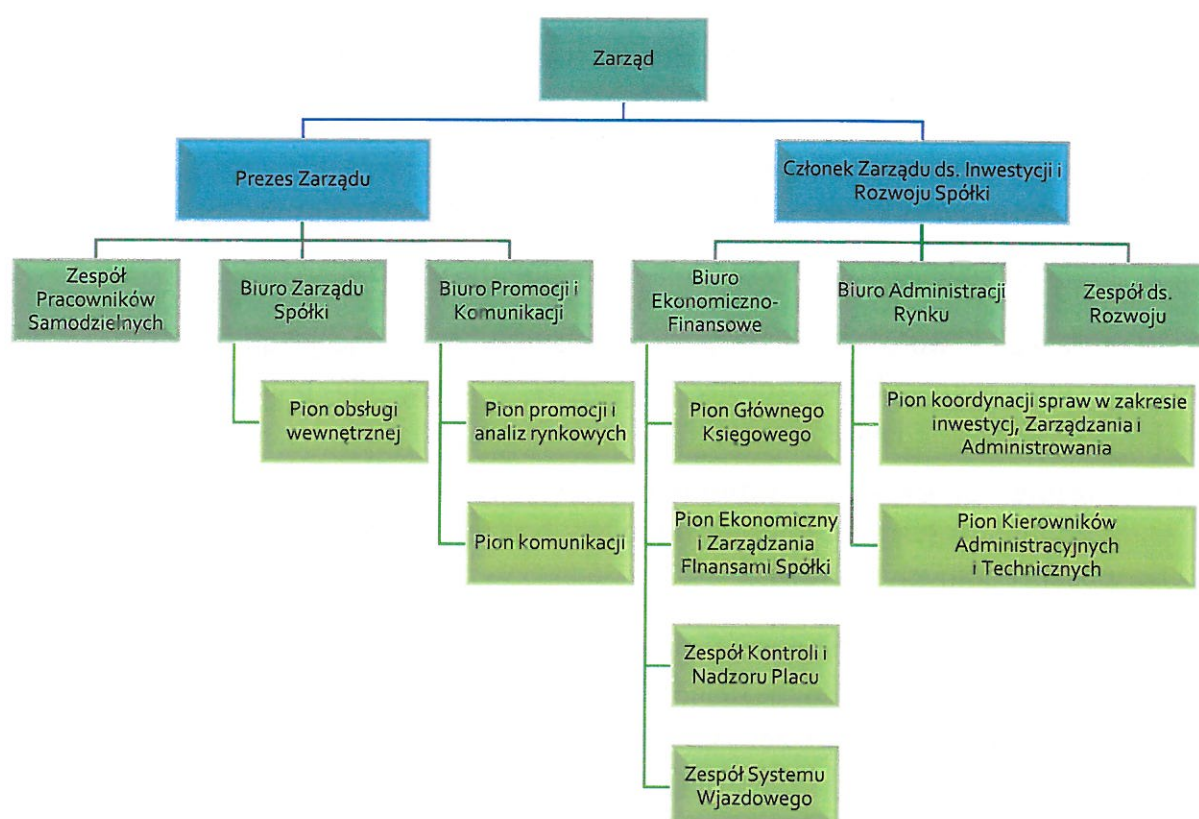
Zarząd

Prezes Zarządu

Członek Zarządu ds. Inwestycji i Rozwoju Spółki

Zespół Pracowników Samodzielnych

Biuro Zarządu Spółki

Biuro Promocji i Komunikacji

Biuro Ekonomiczno-Finansowe

Biuro Administracji Rynku

Zespół ds. Rozwoju

Pion obsługi wewnętrznej

Pion promocji i analiz rynkowych

Pion komunikacji

Pion Głównego Księgowego

Pion Ekonomiczny i Zarządzania Finansami Spółki

Zespół Kontroli i Nadzoru Placu

Zespół Systemu Wjazdowego

Pion koordynacji spraw w zakresie inwestycji, Zarządzania i Administrowania

Pion Kierowników Administracyjnych i Technicznych